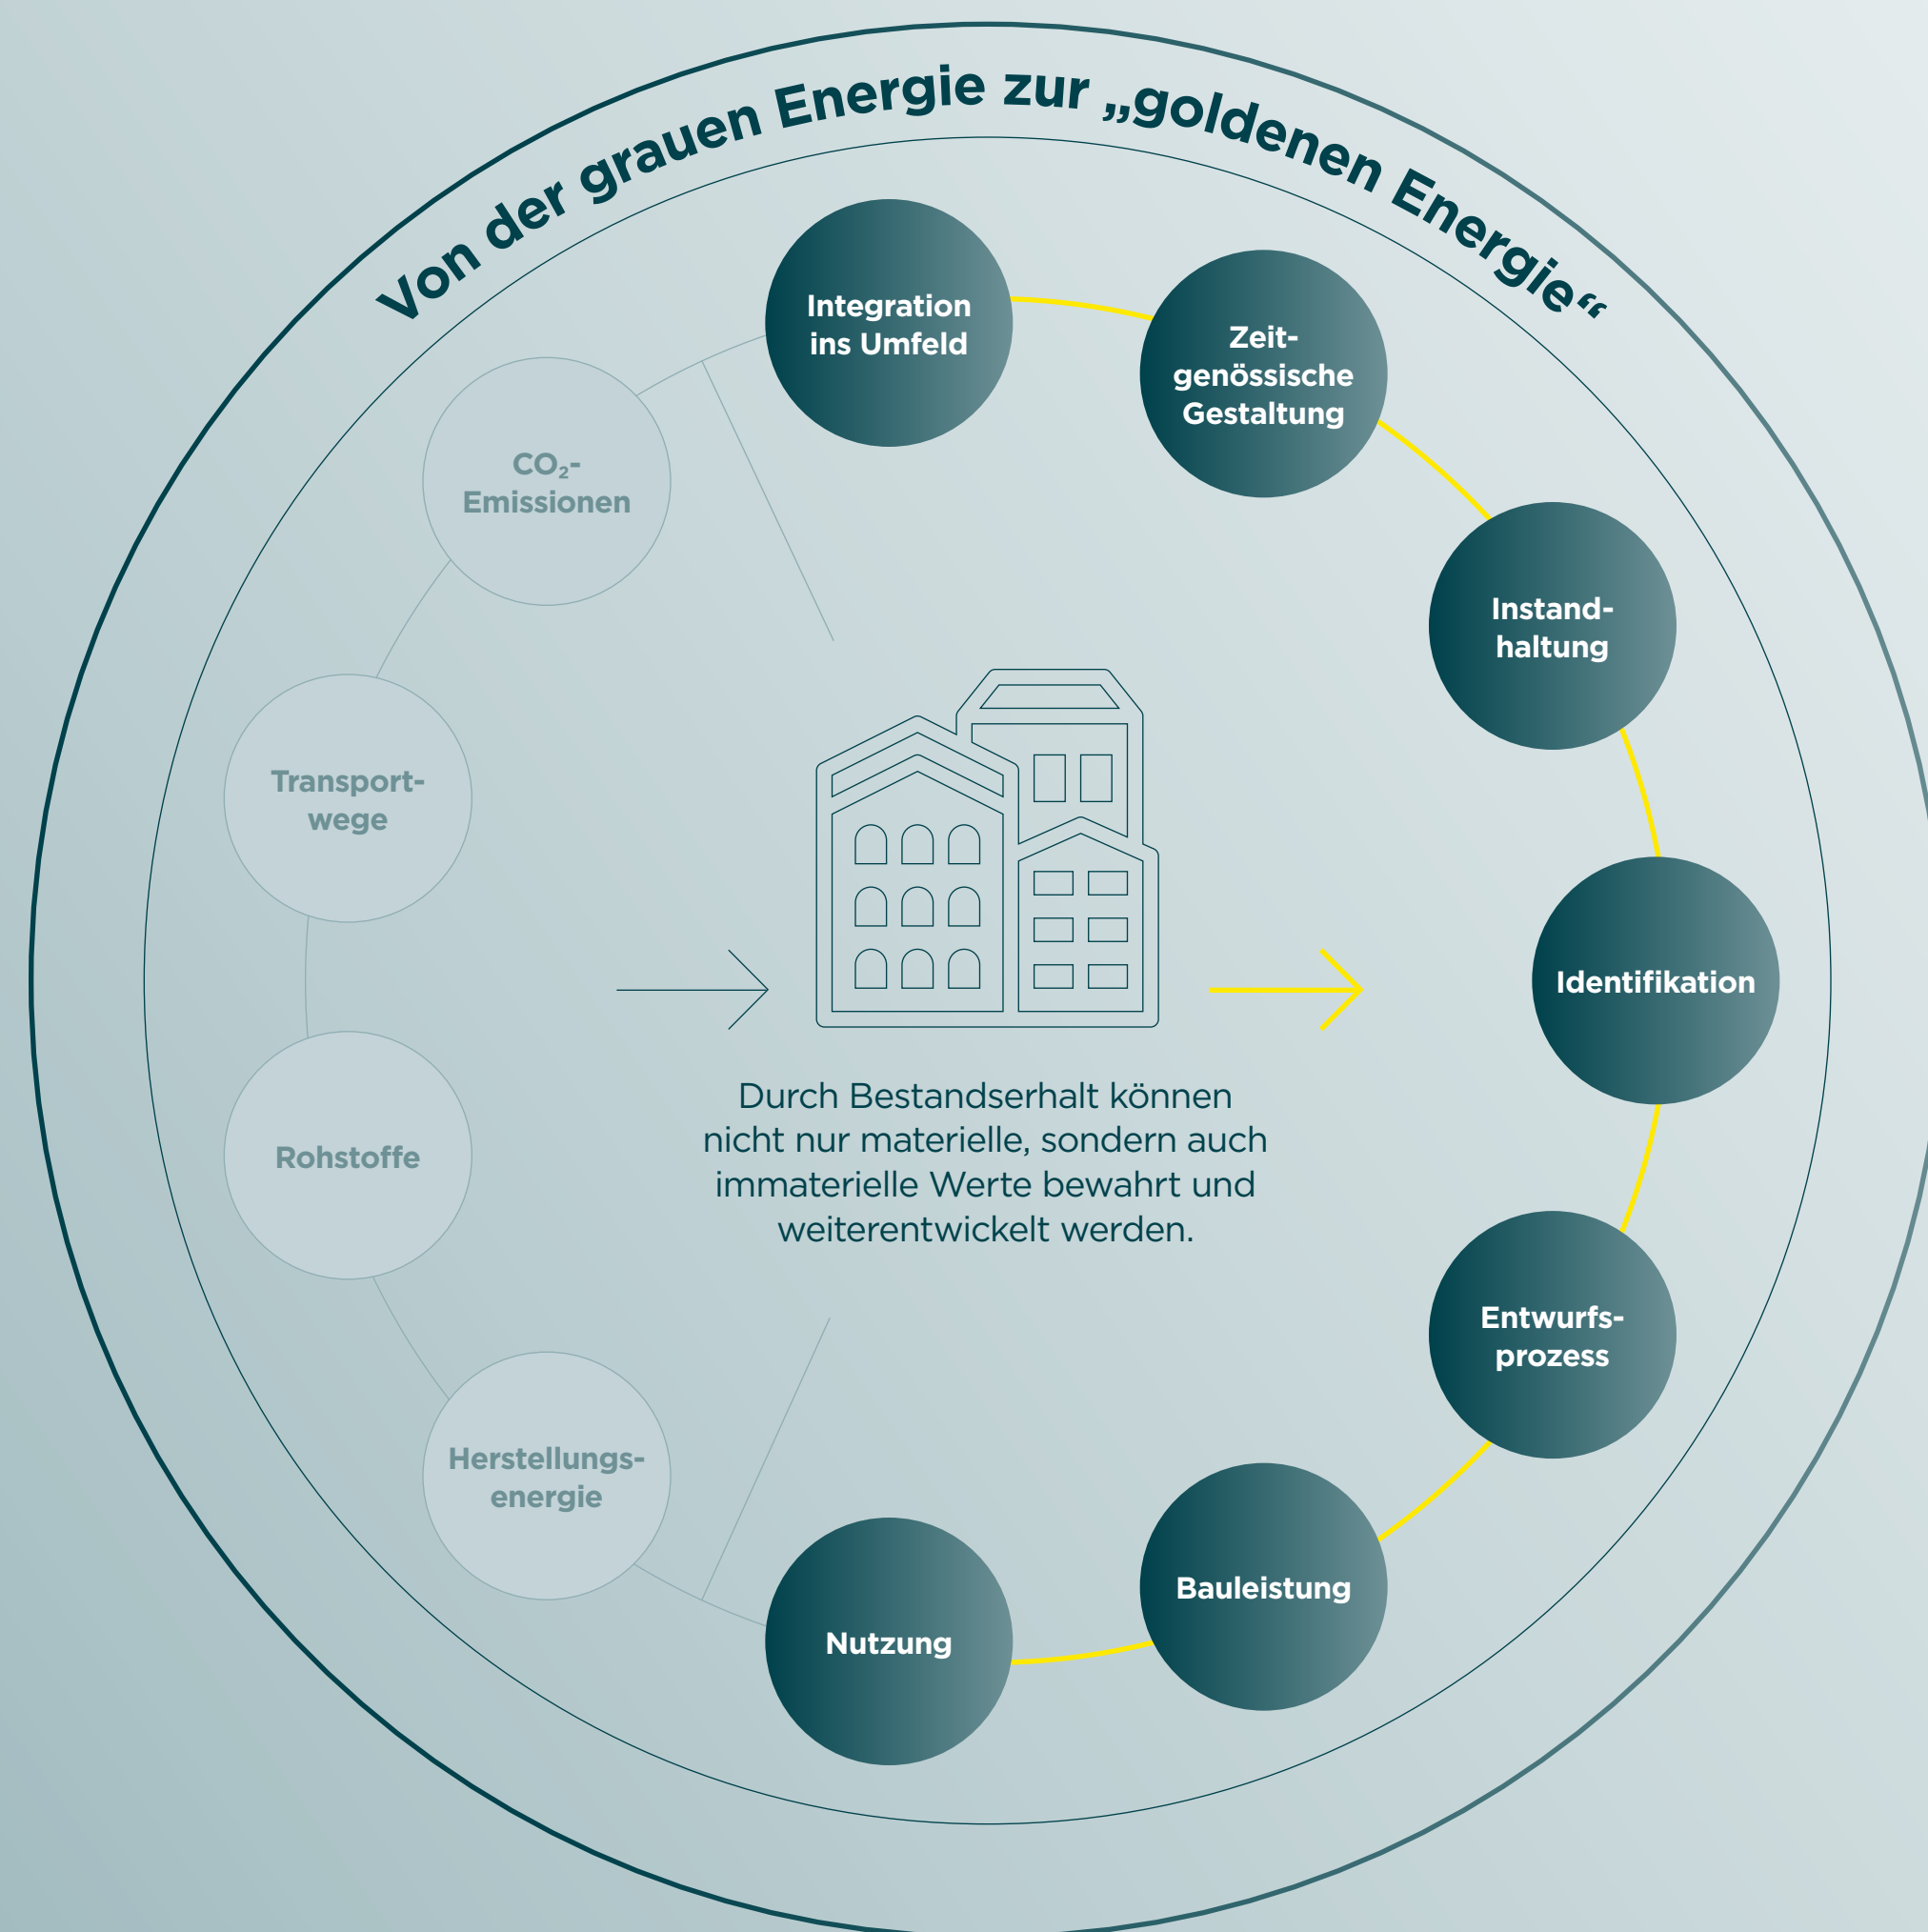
Von der grauen Energie zur „goldenen Energie“

CO$_2$-Emissionen

Transportwege

Rohstoffe

Herstellungsenergie

Integration ins Umfeld

Zeitgenössische Gestaltung

Instandhaltung

Identifikation

Entwurfsprozess

Bauleistung

Nutzung

Durch Bestandserhalt können nicht nur materielle, sondern auch immaterielle Werte bewahrt und weiterentwickelt werden.